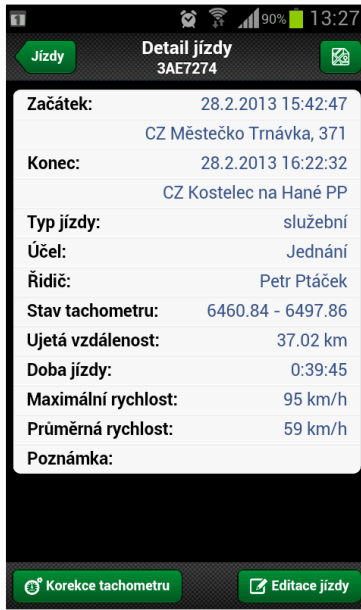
90% 13:27

Jízdy

Detail jízdy
3AE7274

| | |
|---|---|
| Začátek: | 28.2.2013 15:42:47 |
| | CZ Městečko Trnávka, 371 |
| Konec: | 28.2.2013 16:22:32 |
| | CZ Kostelec na Hané PP |
| Typ jízdy: | služební |
| Účel: | Jednání |
| Řidič: | Petr Ptáček |
| Stav tachometru: | 6460.84 - 6497.86 |
| Ujetá vzdálenost: | 37.02 km |
| Doba jízdy: | 0:39:45 |
| Maximální rychlost: | 95 km/h |
| Průměrná rychlost: | 59 km/h |
| Poznámka: | |

Korekce tachometru

Editace jízdy